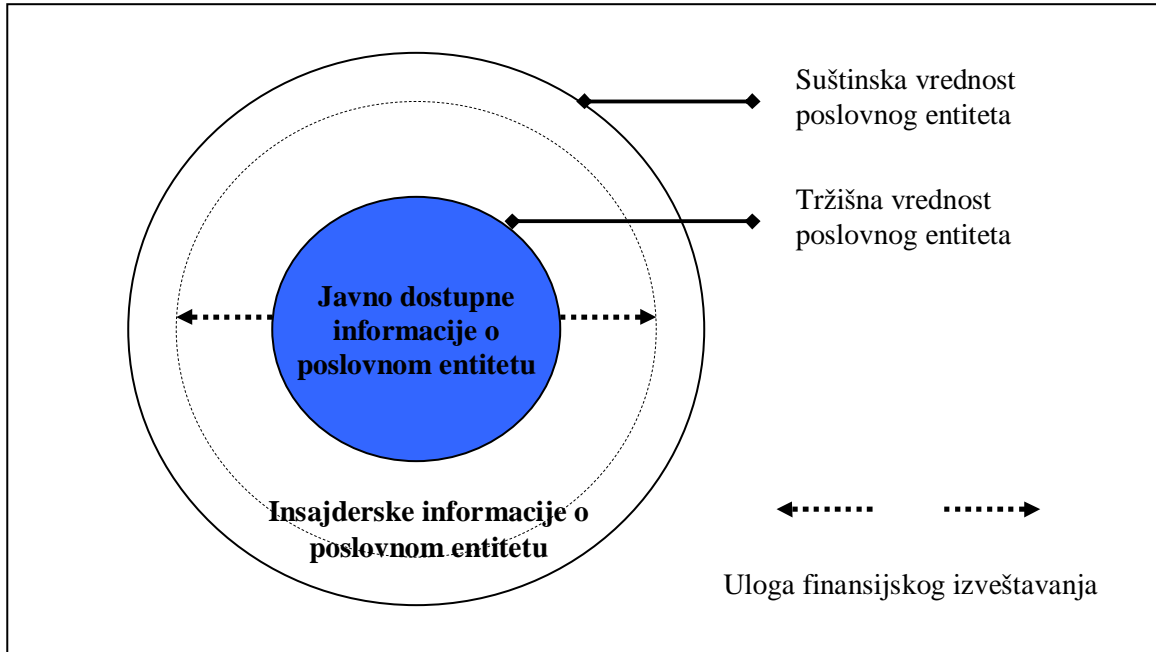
Suštinska vrednost poslovnog entiteta

Tržišna vrednost poslovnog entiteta

Javno dostupne informacije o poslovnom entitetu

Insajderske informacije o poslovnom entitetu

Uloga finansijskog izveštavanja